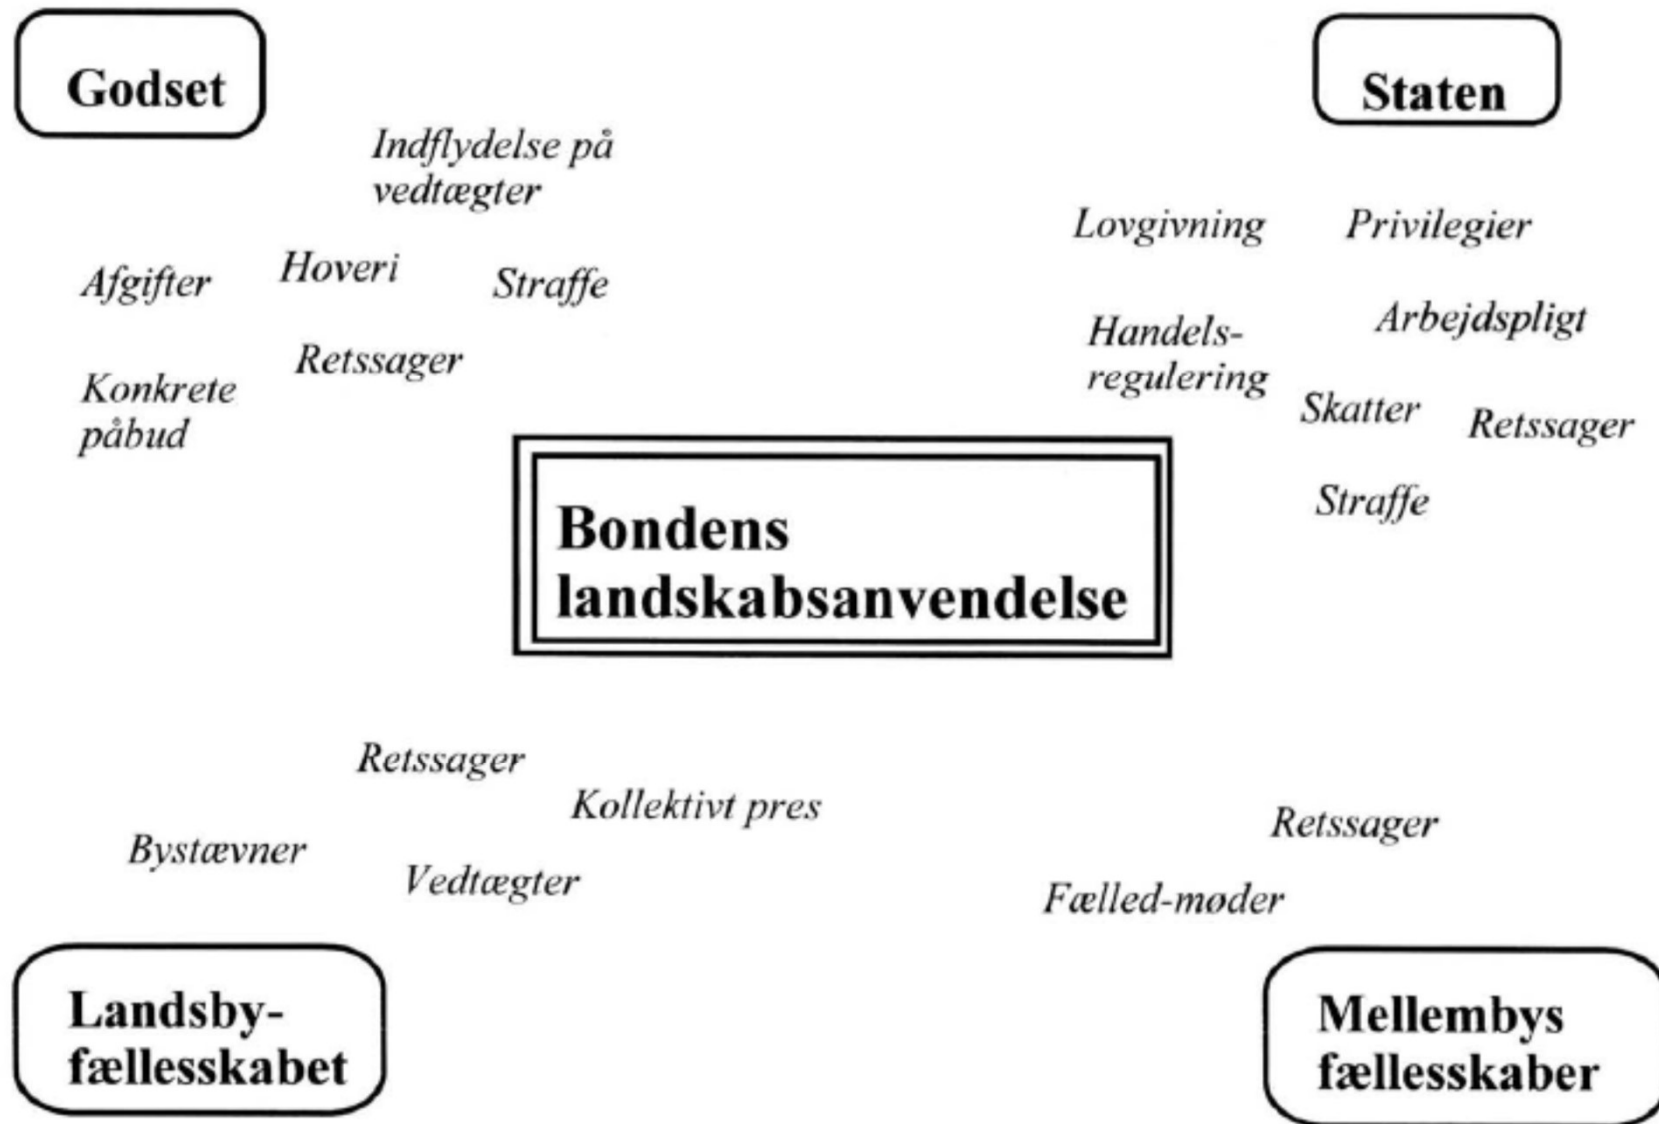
Godset

Staten

Indflydelse på vedtægter

Afgifter

Hoveri

Straffe

Retssager

Konkrete påbud

Lovgivning

Privilegier

Handelsregulering

Arbejdspligt

Skatter

Retssager

Straffe

Bondens landskabsanvendelse

Retssager

Kollektivt pres

Bystævner

Vedtægter

Retssager

Fælled-møder

Landsbyfællesskabet

Mellembys fællesskaber